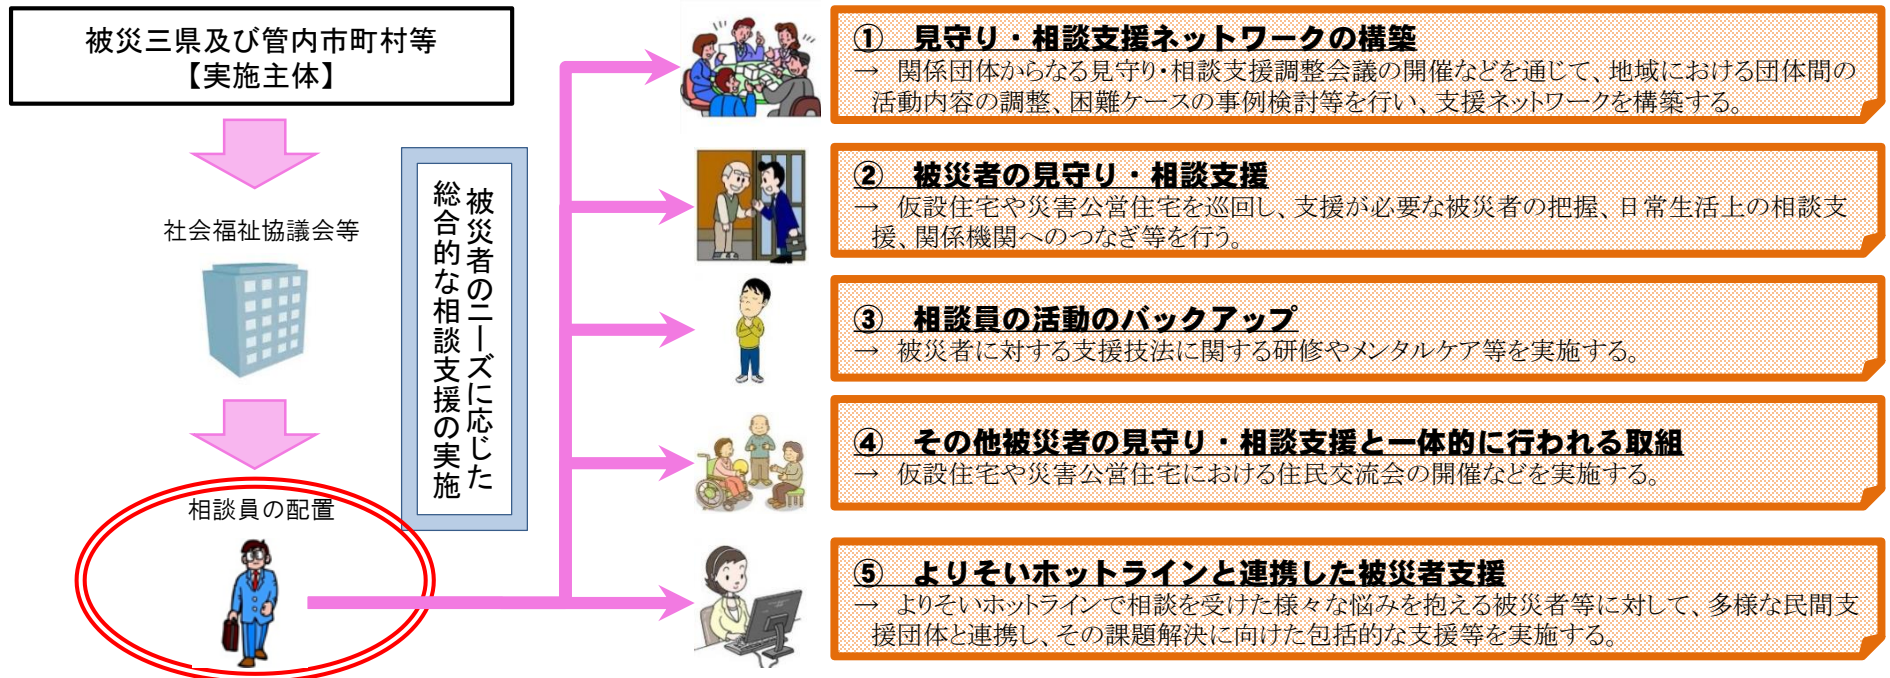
被災三県及び管内市町村等
【実施主体】

社会福祉協議会等

相談員の配置

被災者のニーズに応じた総合的な相談支援の実施

① 見守り・相談支援ネットワークの構築
→ 関係団体からなる見守り・相談支援調整会議の開催などを通じて、地域における団体間の活動内容の調整、困難ケースの事例検討等を行い、支援ネットワークを構築する。

② 被災者の見守り・相談支援
→ 仮設住宅や災害公営住宅を巡回し、支援が必要な被災者の把握、日常生活上の相談支援、関係機関へのつなぎ等を行う。

③ 相談員の活動のバックアップ
→ 被災者に対する支援技法に関する研修やメンタルケア等を実施する。

④ その他被災者の見守り・相談支援と一体的に行われる取組
→ 仮設住宅や災害公営住宅における住民交流会の開催などを実施する。

⑤ よりそいホットラインと連携した被災者支援
→ よりそいホットラインで相談を受けた様々な悩みを抱える被災者等に対して、多様な民間支援団体と連携し、その課題解決に向けた包括的な支援等を実施する。